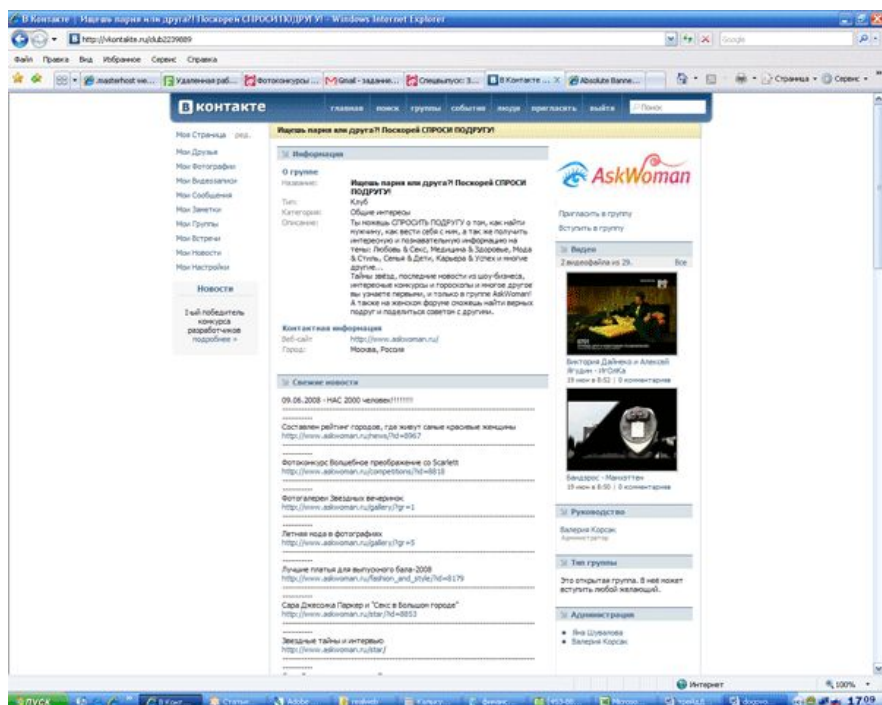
В Контакте | Ищешь парня или друга?! Поскорей СПРОСИ ПОДРУГУ! - Windows Internet Explorer

http://vkontakte.ru/club2239889

Google

Файл Правка Вид Избранное Сервис Справка

masterhost we... Удаленная раб... Фотоконкурсы ... Gmail - задание... Специалист: 3... В Контакте ... Absolute Banne...

Страница Сервис

В контакте

главная поиск группы события люди пригласить выйти Поиск

Моя Страница ред.
Мои Друзья
Мои Фотографии
Мои Видеозаписи
Мои Сообщения
Мои Заметки
Мои Группы
Мои Встречи
Мои Новости
Мои Настройки

Новости

I-ый победитель конкурса разработчиков
подробнее »

Ищешь парня или друга?! Поскорей СПРОСИ ПОДРУГУ!

Информация

О группе

Название: Ищешь парня или друга?! Поскорей СПРОСИ ПОДРУГУ!
Тип: Клуб
Категория: Общие интересы
Описание: Ты можешь СПРОСИТЬ ПОДРУГУ о том, как найти нужного, как вести себя с ним, а так же получить интересную и познавательную информацию на темы: Любовь & Секс, Медицина & Здоровье, Мода & Стиль, Семья & Дети, Карьера & Успех и многие другие...
Тайны звезд, последние новости из шоу-бизнеса, интересные конкурсы и гороскопы и многое другое вы узнаете первыми, и только в группе AskWoman! А также на женском форуме сможешь найти верных подруг и поделиться советом с другими.

Контактная информация
Веб-сайт: http://www.askwoman.ru/
Город: Москва, Россия

Свежие новости

09.06.2008 - НАС 2000 человек!!!!!!!!

Составлен рейтинг городов, где живут самые красивые женщины
http://www.askwoman.ru/news/?id=8967

Фотоконкурс Волшебное преображение со Scarlett
http://www.askwoman.ru/competitions/?id=8818

Фотогалерея Звездных вечеринок
http://www.askwoman.ru/gallery/?gr=1

Летняя мода в фотографиях
http://www.askwoman.ru/gallery/?gr=5

Лучшие платья для выпускного бала-2008
http://www.askwoman.ru/fashion_and_style/?id=8179

Сара Джессика Паркер и "Секс в большом городе"
http://www.askwoman.ru/star/?id=8853

Звездные тайны и интервью
http://www.askwoman.ru/star/

AskWoman

Пригласить в группу
Вступить в группу

Видео
2 видеофайла из 29. Все

Виктория Дайнеко и Алексей Ягудин - ИгОлКа
19 июн в 8:52 | 0 комментариев

Бандэрос - Манхэттен
19 июн в 8:50 | 0 комментариев

Руководство
Валерия Корсак
Администратор

Тип группы
Это открытая группа. В нее может вступить любой желающий.

Администрация
Яна Шувалова
Валерия Корсак

Интернет
100%
пуск
17:09